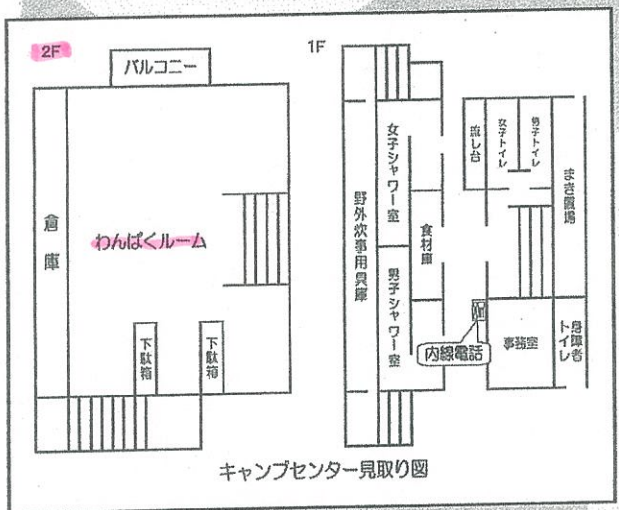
2F

バルコニー

倉庫

わんぱくルーム

下駄箱

下駄箱

1F

野外炊事用具庫

女子シャワー室

食材庫

男子シャワー室

流し台

女子トイレ

男子トイレ

まき置場

内線電話

事務室

身障者トイレ

キャンプセンター見取り図